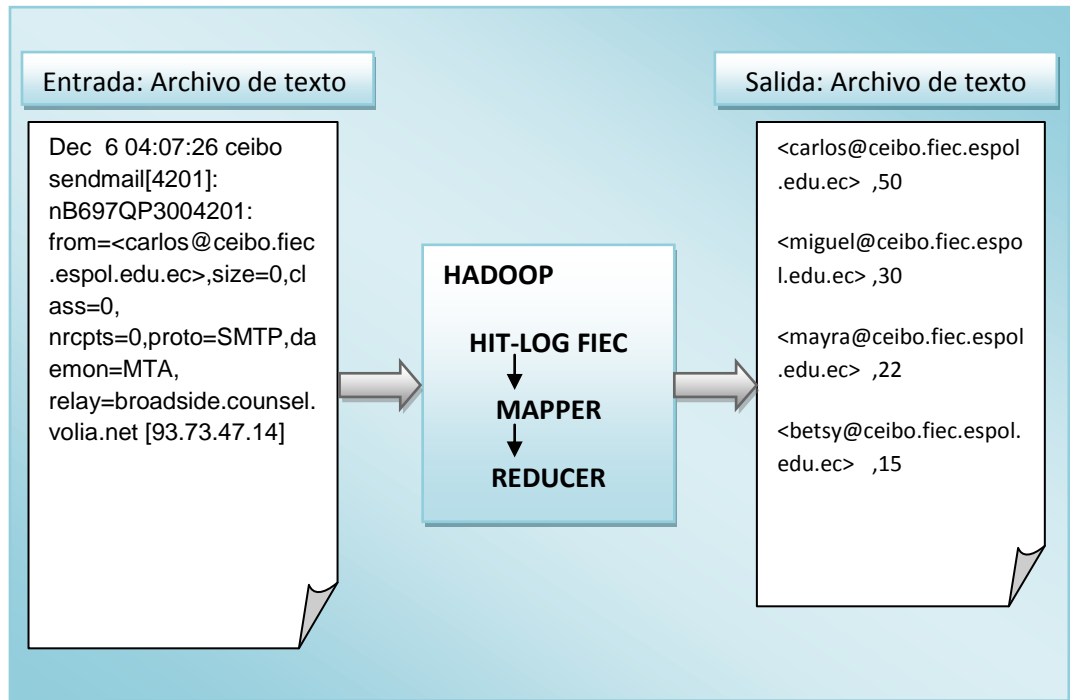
Entrada: Archivo de texto

Dec 6 04:07:26 ceibo sendmail[4201]: nB697QP3004201: from=<carlos@ceibo.fiec.espol.edu.ec>,size=0,class=0, nrcpts=0,proto=SMTP,daemon=MTA, relay=broadside.counsel.volia.net [93.73.47.14]

HADOOP

HIT-LOG FIEC

MAPPER

REDUCER

Salida: Archivo de texto

<carlos@ceibo.fiec.espol.edu.ec> ,50

<miguel@ceibo.fiec.espol.edu.ec> ,30

<mayra@ceibo.fiec.espol.edu.ec> ,22

<betsy@ceibo.fiec.espol.edu.ec> ,15